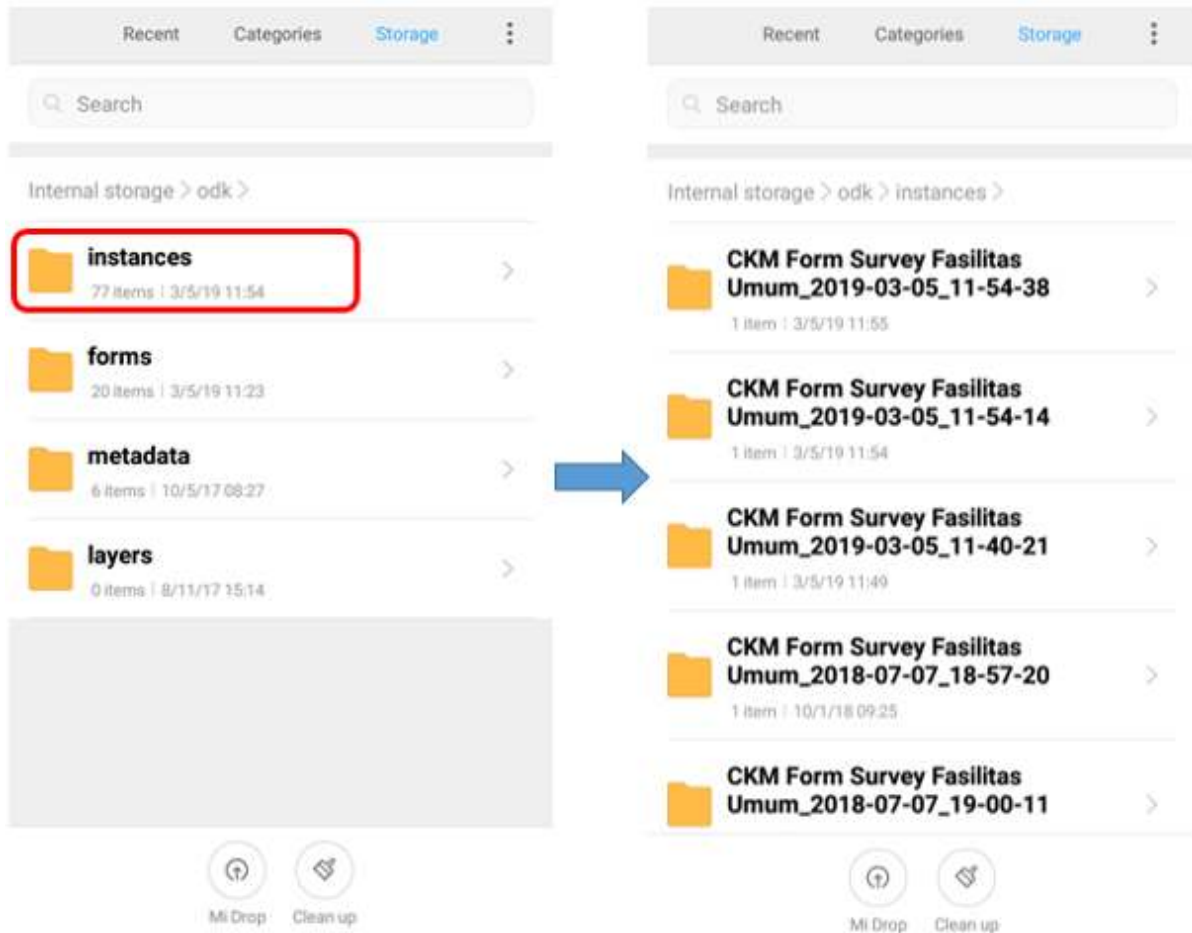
Recent Categories Storage

Search

Internal storage > odk >

instances
77 items | 3/5/19 11:54

forms
20 items | 3/5/19 11:23

metadata
6 items | 10/5/17 08:27

layers
0 items | 8/11/17 15:14

Mi Drop Clean up

Recent Categories Storage

Search

Internal storage > odk > instances >

CKM Form Survey Fasilitas Umum_2019-03-05_11-54-38
1 item | 3/5/19 11:55

CKM Form Survey Fasilitas Umum_2019-03-05_11-54-14
1 item | 3/5/19 11:54

CKM Form Survey Fasilitas Umum_2019-03-05_11-40-21
1 item | 3/5/19 11:49

CKM Form Survey Fasilitas Umum_2018-07-07_18-57-20
1 item | 10/1/18 09:25

CKM Form Survey Fasilitas Umum_2018-07-07_19-00-11

Mi Drop Clean up